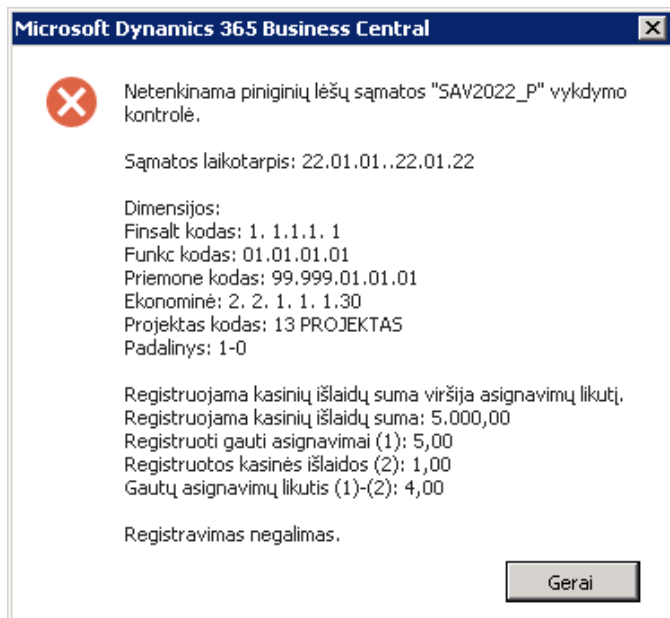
Microsoft Dynamics 365 Business Central

Netenkinama piniginių lėšų sąmatos "SAV2022_P" vykdymo kontrolė.

Sąmatos laikotarpis: 22.01.01..22.01.22

Dimensijos:
Finsalt kodas: 1. 1.1.1. 1
Funkc kodas: 01.01.01.01
Priemone kodas: 99.999.01.01.01
Ekonominė: 2. 2. 1. 1. 1.30
Projektas kodas: 13 PROJEKTAS
Padalinys: 1-0

Registruojama kasinių išlaidų suma viršija asignavimų likutį.
Registruojama kasinių išlaidų suma: 5.000,00
Registruoti gauti asignavimai (1): 5,00
Registruotos kasinės išlaidos (2): 1,00
Gautų asignavimų likutis (1)-(2): 4,00

Registravimas negalimas.

Gerai